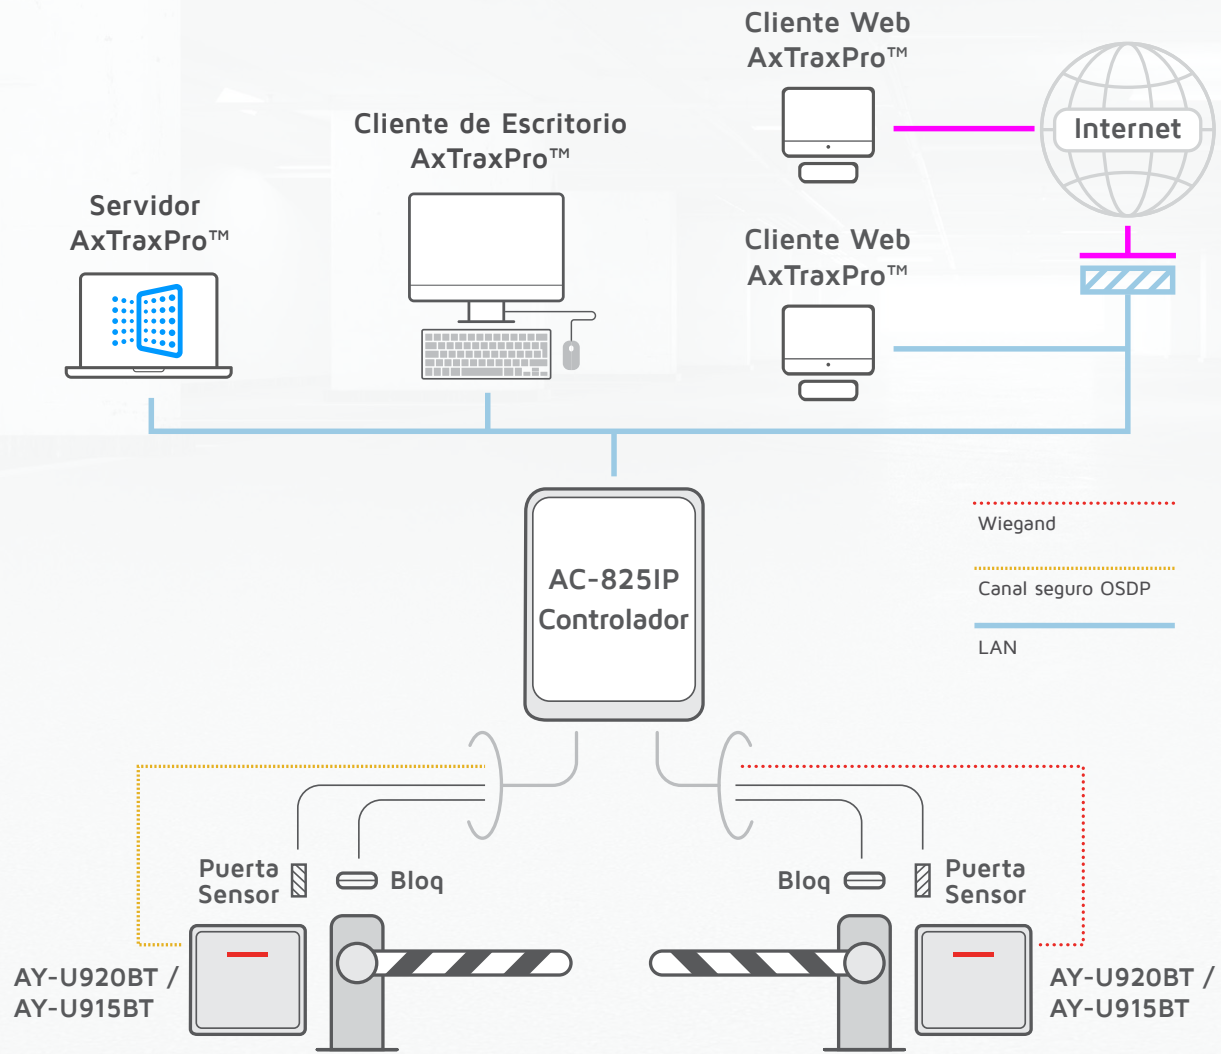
Cliente Web
AxTraxPro™

Internet

Cliente de Escritorio
AxTraxPro™

Servidor
AxTraxPro™

Cliente Web
AxTraxPro™

AC-825IP
Controlador

Wiegand

Canal seguro OSDP

LAN

Puerta
Sensor

Bloq

Bloq

Puerta
Sensor

AY-U920BT /
AY-U915BT

AY-U920BT /
AY-U915BT